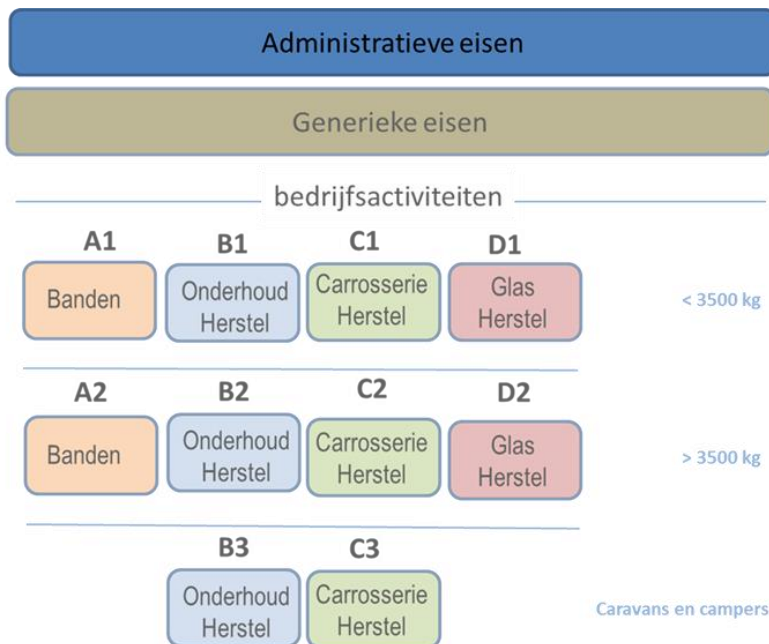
Administratieve eisen

Generieke eisen

bedrijfsactiviteiten

A1
Banden

B1
Onderhoud Herstel

C1
Carrosserie Herstel

D1
Glas Herstel

< 3500 kg

A2
Banden

B2
Onderhoud Herstel

C2
Carrosserie Herstel

D2
Glas Herstel

> 3500 kg

B3
Onderhoud Herstel

C3
Carrosserie Herstel

Caravans en campers